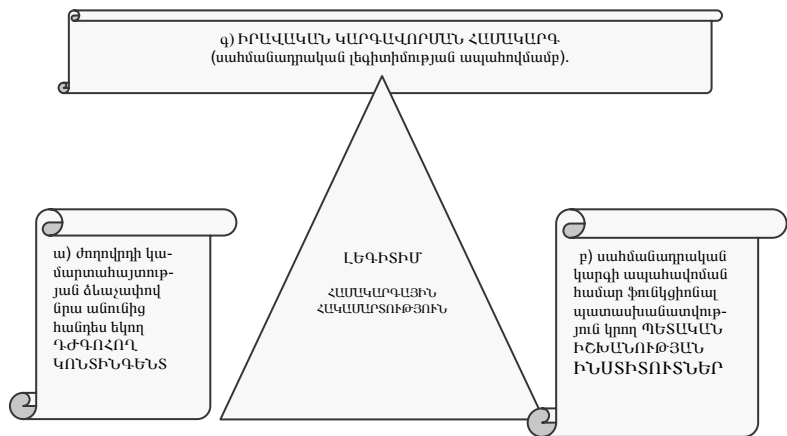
գ) ԻՐԱՎԱԿԱՆ ԿԱՐԳԱՎՈՐՄԱՆ ՀԱՄԱԿԱՐԳ (սահմանադրական լեգիտիմության ապահովմամբ).

ԼԵԳԻՏԻՄ

ՀԱՄԱԿԱՐԳԱՅԻՆ ՀԱԿԱՄԱՐՏՈՒԹՅՈՒՆ

ա) ժողովրդի կամարտահայտության ձևաչափով նրա անունից հանդես եկող ԴԵԳՈՒՀՈՂ ԿՈՆՏԻՆԳԵՆՏ

բ) սահմանադրական կարգի ապահովման համար ֆունկցիոնալ պատասխանատվություն կրող ՊԵՏԱԿԱՆ ԻՇԽԱՆՈՒԹՅԱՆ ԻՆՍՏԻՏՈՒՏՆԵՐ